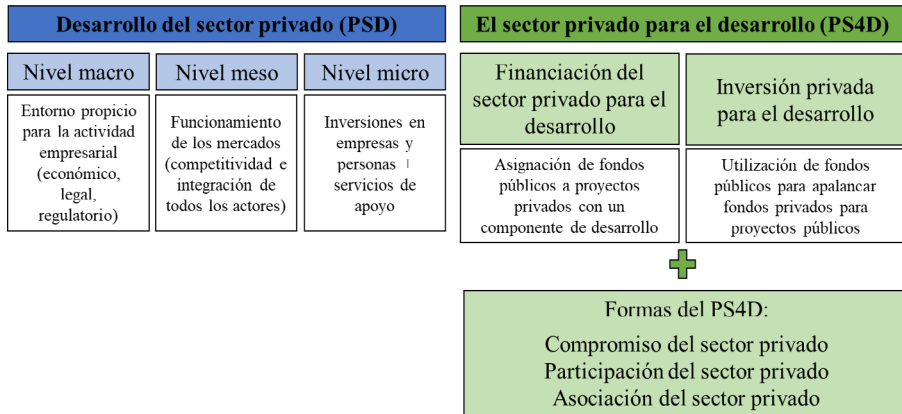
Desarrollo del sector privado (PSD)

Nivel macro

Entorno propicio para la actividad empresarial (económico, legal, regulatorio)

Nivel meso

Funcionamiento de los mercados (competitividad e integración de todos los actores)

Nivel micro

Inversiones en empresas y personas | servicios de apoyo

El sector privado para el desarrollo (PS4D)

Financiación del sector privado para el desarrollo

Asignación de fondos públicos a proyectos privados con un componente de desarrollo

Inversión privada para el desarrollo

Utilización de fondos públicos para apalancar fondos privados para proyectos públicos

Formas del PS4D:

Compromiso del sector privado
Participación del sector privado
Asociación del sector privado